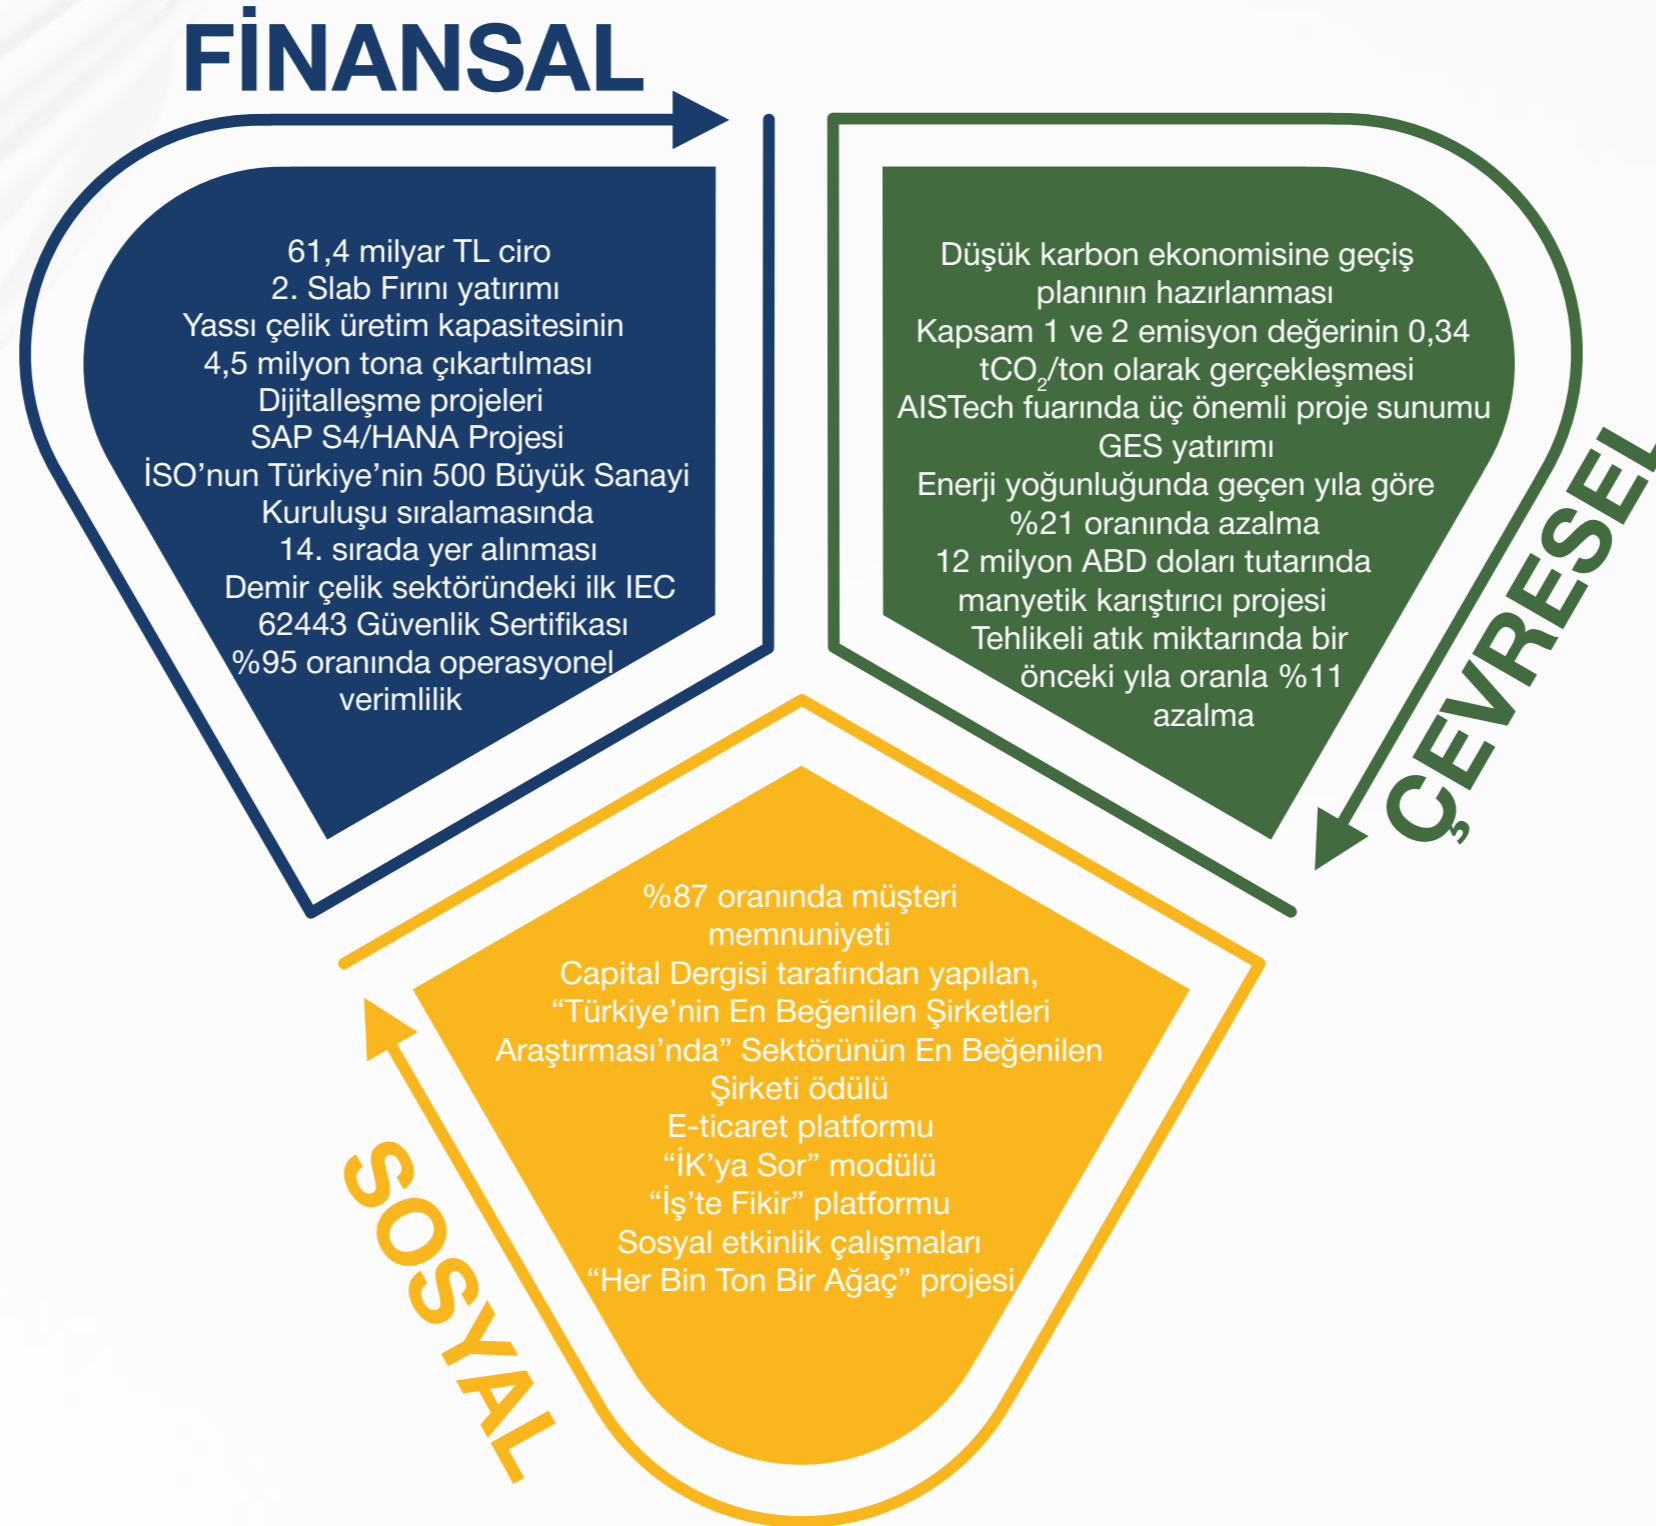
FİNANSAL

61,4 milyar TL ciro
2. Slab Fırını yatırımı
Yassı çelik üretim kapasitesinin 4,5 milyon tona çıkartılması
Dijitalleşme projeleri
SAP S4/HANA Projesi
İSO’nun Türkiye’nin 500 Büyük Sanayi Kuruluşu sıralamasında 14. sırada yer alınması
Demir çelik sektöründeki ilk IEC 62443 Güvenlik Sertifikası
%95 oranında operasyonel verimlilik

ÇEVRESEL

Düşük karbon ekonomisine geçiş planının hazırlanması
Kapsam 1 ve 2 emisyon değerinin 0,34 $tCO_2$/ton olarak gerçekleşmesi
AISTech fuarında üç önemli proje sunumu
GES yatırımı
Enerji yoğunluğunda geçen yıla göre %21 oranında azalma
12 milyon ABD doları tutarında manyetik karıştırıcı projesi
Tehlikeli atık miktarında bir önceki yıla oranla %11 azalma

SOSYAL

%87 oranında müşteri memnuniyeti
Capital Dergisi tarafından yapılan, “Türkiye’nin En Beğenilen Şirketleri Araştırması’nda” Sektörünün En Beğenilen Şirketi ödülü
E-ticaret platformu
“İK’ya Sor” modülü
“İş’te Fikir” platformu
Sosyal etkinlik çalışmaları
“Her Bin Ton Bir Ağaç” projesi